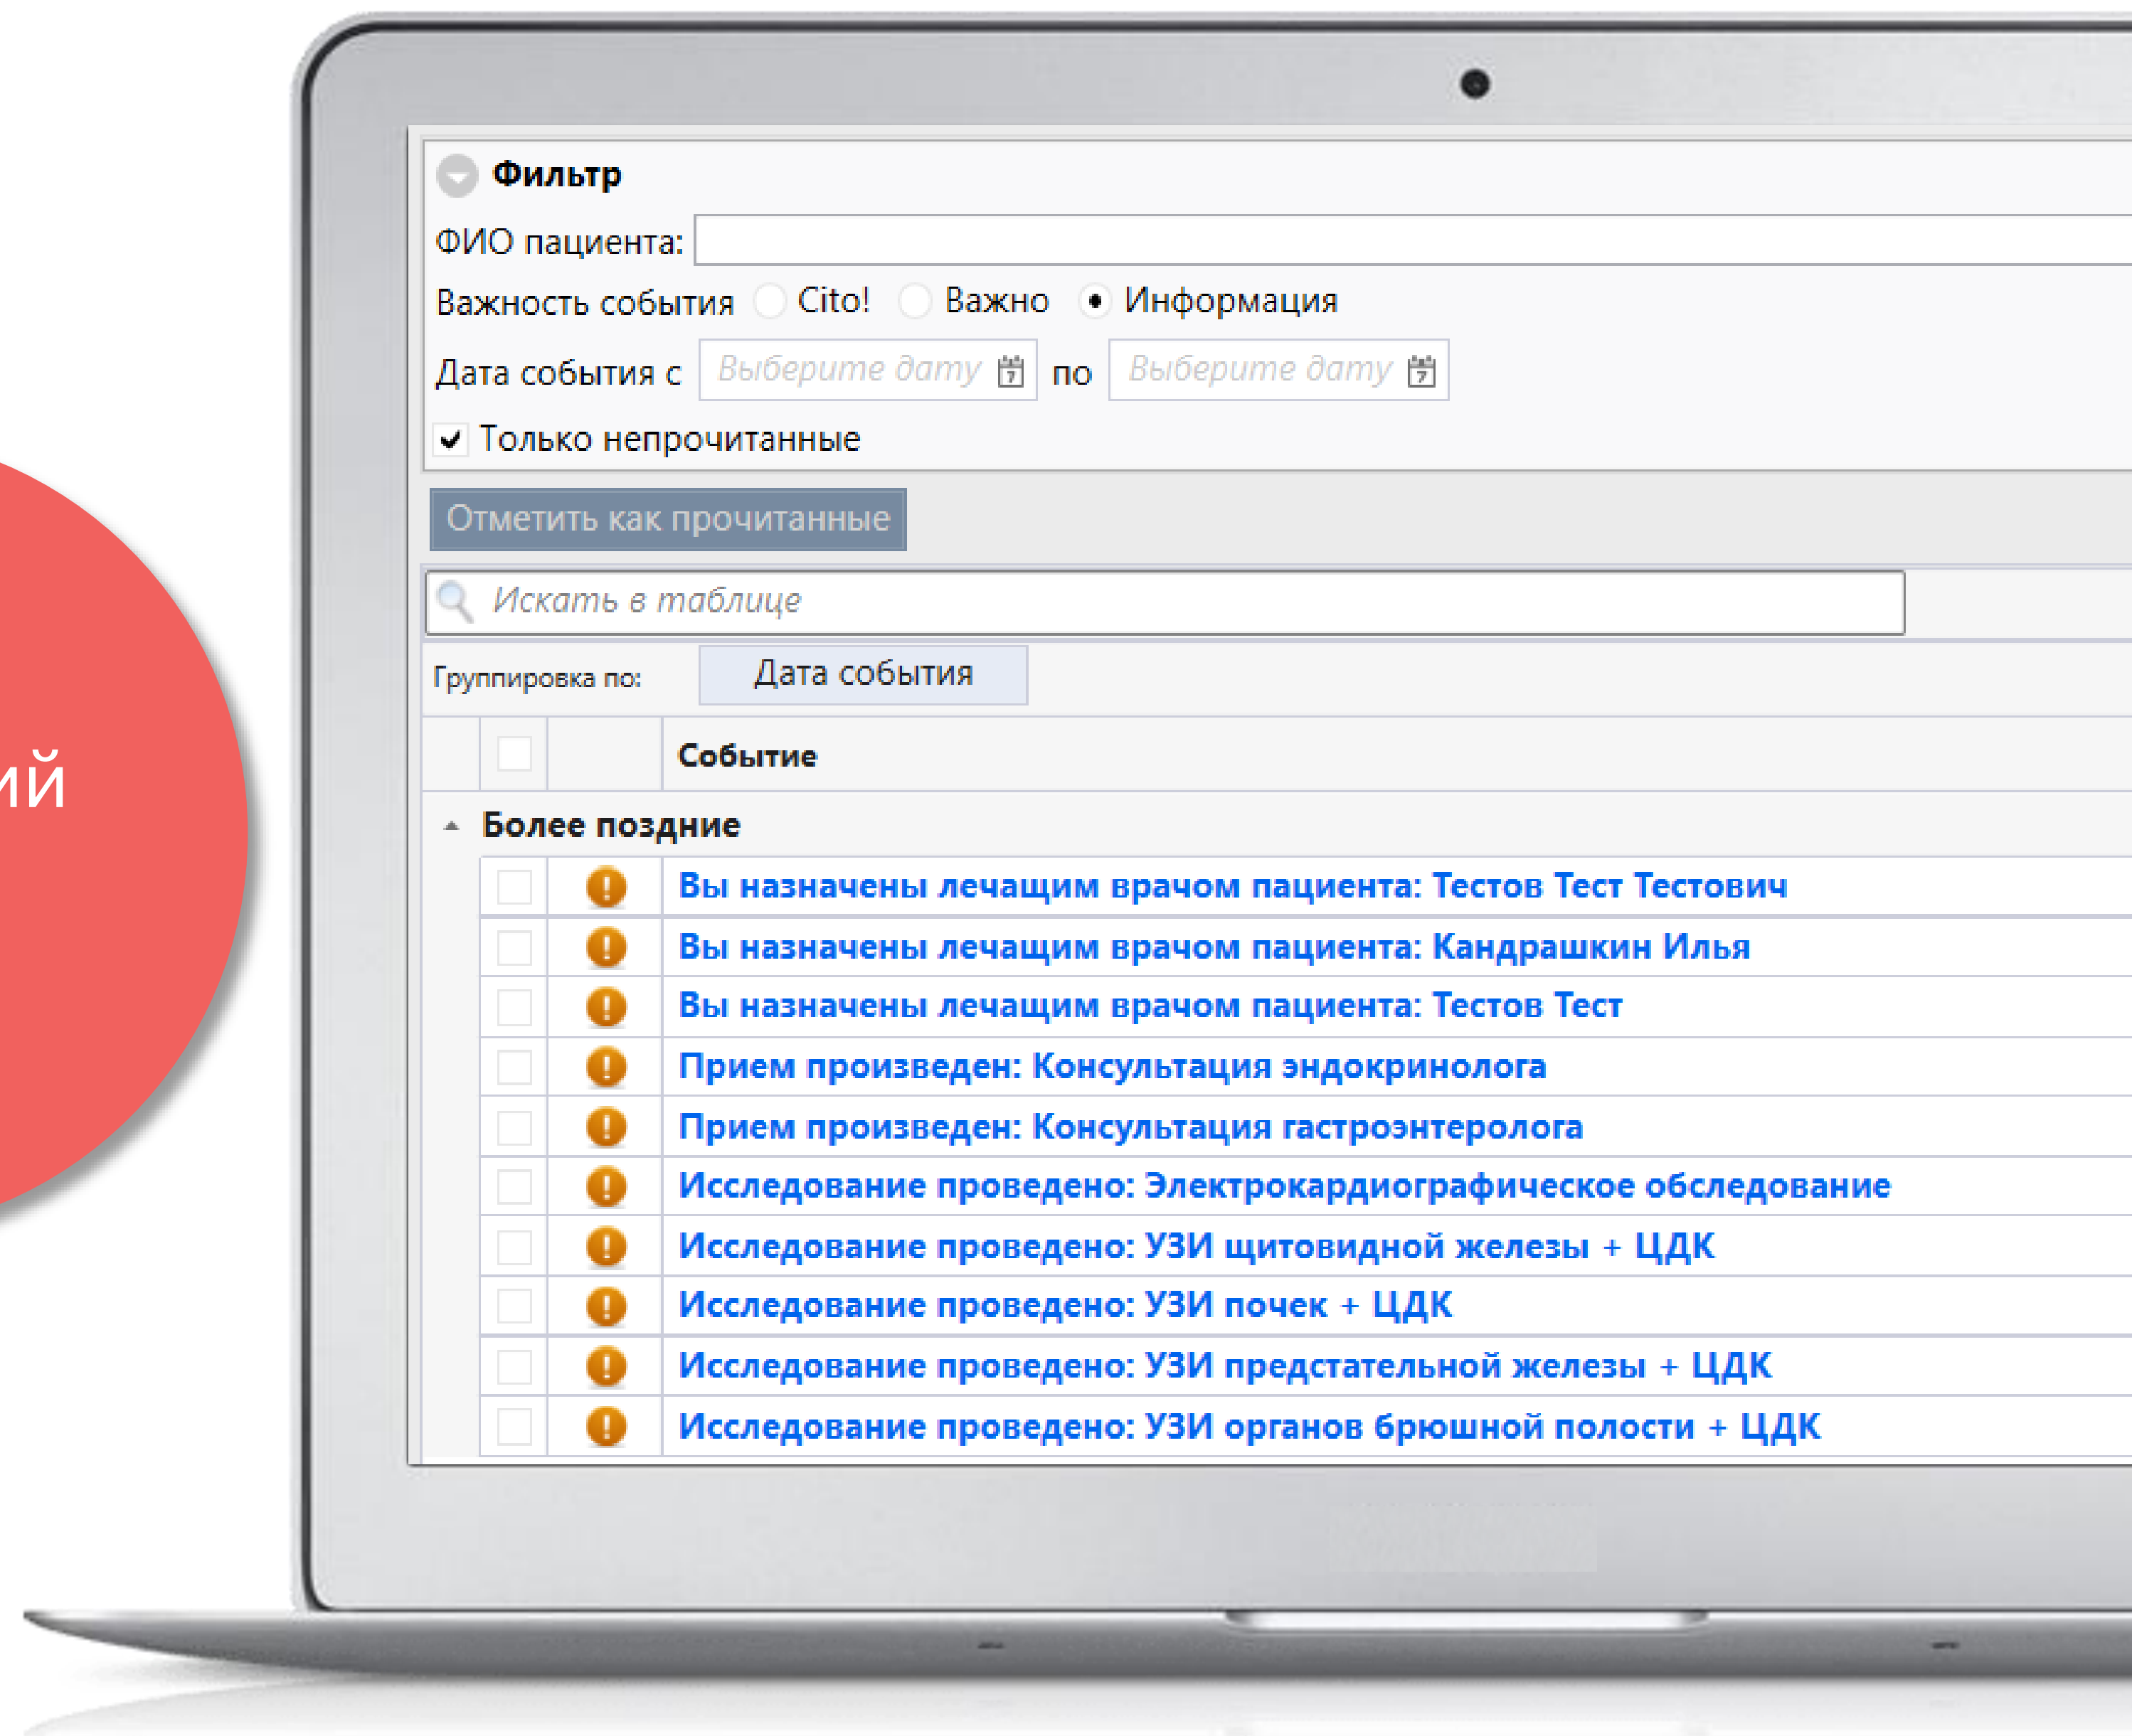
ий

Фильтр

ФИО пациента:

Важность события Cito! Важно Информация

Дата события с Выберите дату по Выберите дату

Только непрочитанные

Отметить как прочитанные

Искать в таблице

Группировка по: Дата события

Событие

Более поздние

Вы назначены лечащим врачом пациента: Тестов Тест Тестович

Вы назначены лечащим врачом пациента: Кандрашкин Илья

Вы назначены лечащим врачом пациента: Тестов Тест

Прием произведен: Консультация эндокринолога

Прием произведен: Консультация гастроэнтеролога

Исследование проведено: Электрокардиографическое обследование

Исследование проведено: УЗИ щитовидной железы + ЦДК

Исследование проведено: УЗИ почек + ЦДК

Исследование проведено: УЗИ предстательной железы + ЦДК

Исследование проведено: УЗИ органов брюшной полости + ЦДК